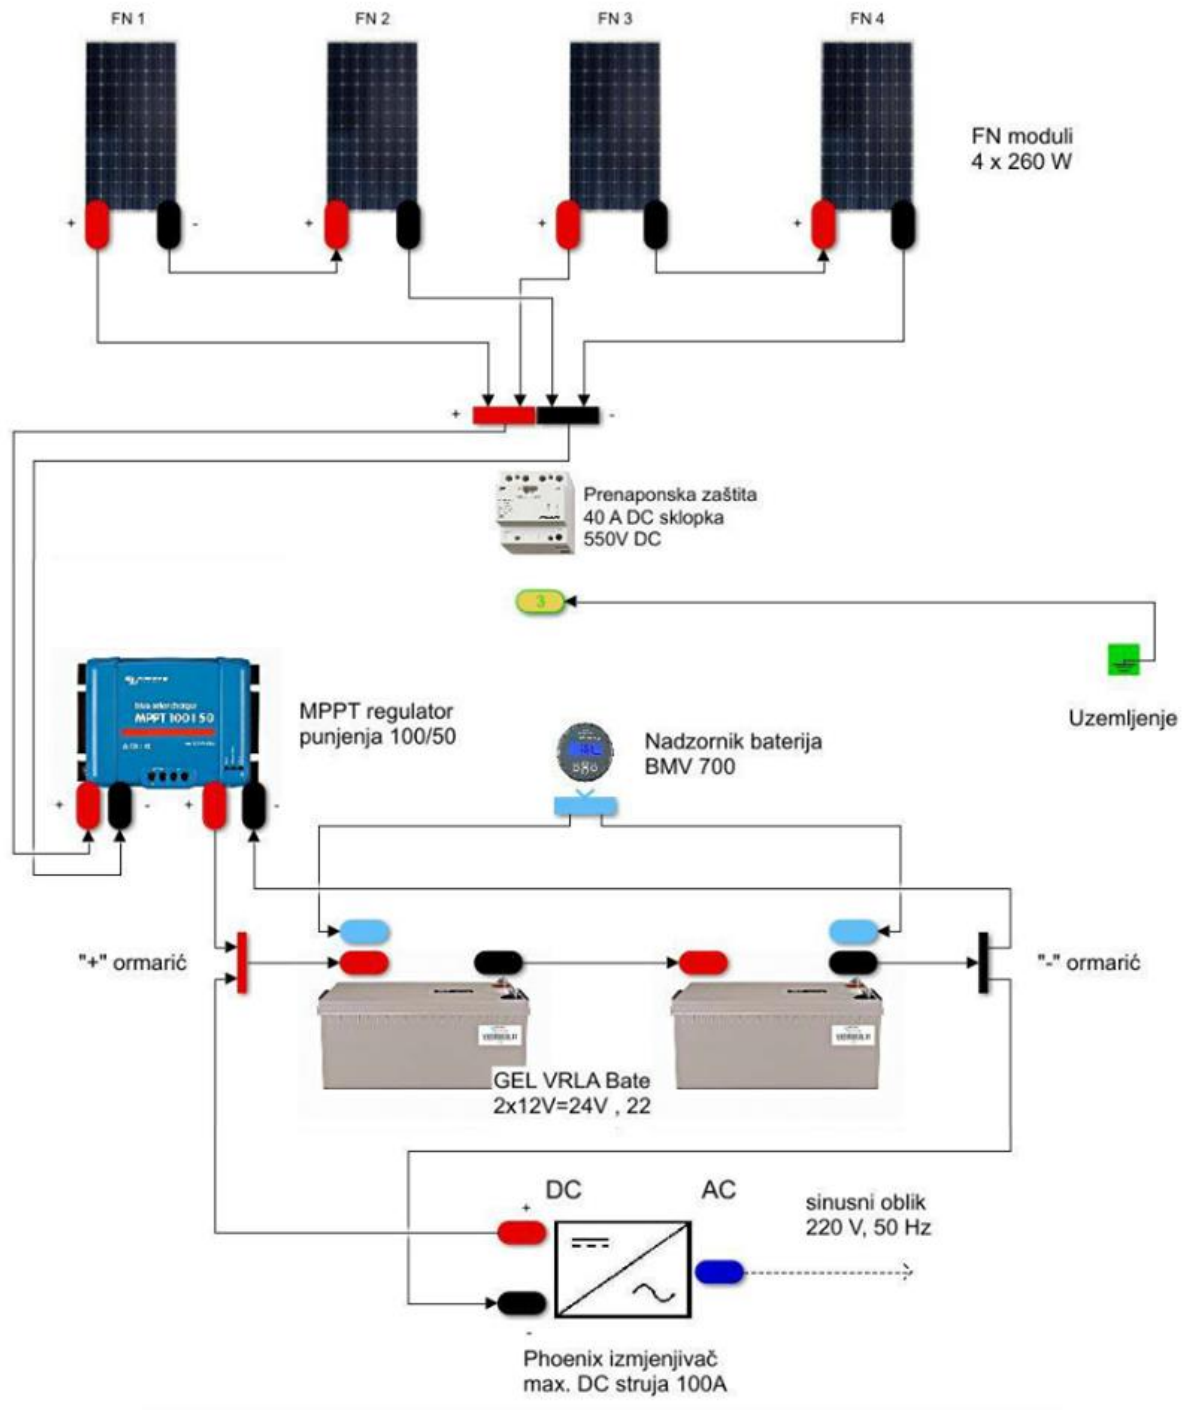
FN 1
FN 2
FN 3
FN 4

FN moduli
4 x 260 W

+ -
+ -
+ -
+ -

+ -

Prenaponska zaštita
40 A DC sklopka
550V DC

3

Uzemljenje

MPPT 100|50

MPPT regulator
punjenja 100/50

Nadzornik baterija
BMV 700

+ - + -

"+" ormarić

"-" ormarić

GEL VRLA Bate
2x12V=24V , 22

DC
AC

+
-

sinusni oblik
220 V, 50 Hz

Phoenix izmjenjivač
max. DC struja 100A